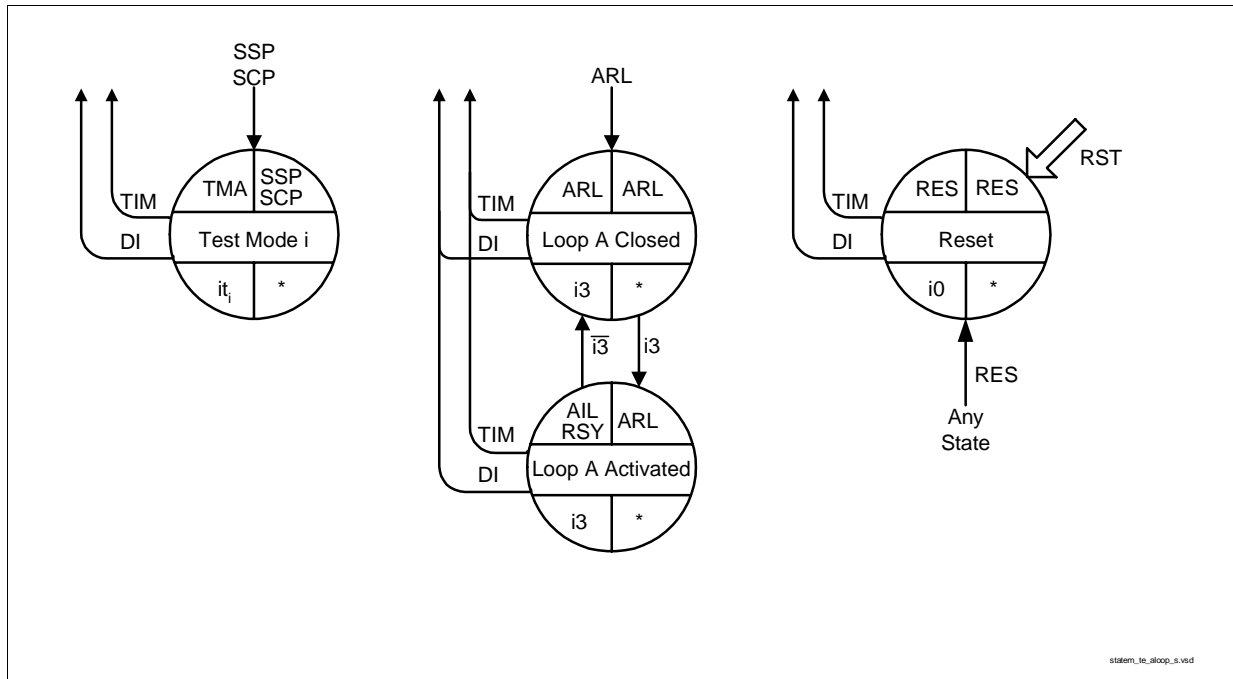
SSP
SCP

TIM
TMA
SSP
SCP
DI
Test Mode i
$it_i$
*

ARL

TIM
ARL
ARL
DI
Loop A Closed
i3
*

$\overline{i3}$
i3

TIM
AIL
RSY
ARL
DI
Loop A Activated
i3
*

RST

TIM
RES
RES
DI
Reset
i0
*

RES
Any
State

statem_te_aloop_s.vsd